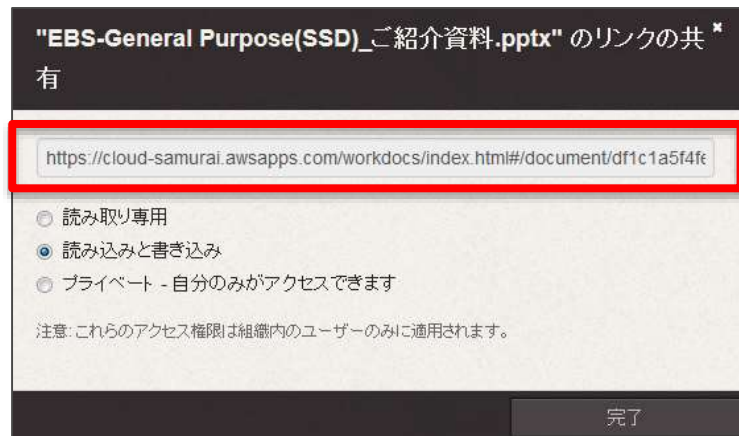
"EBS-General Purpose(SSD)_ご紹介資料.pptx" のリンクの共有 ×

https://cloud-samurai.awsapps.com/workdocs/index.html#/document/df1c1a5f4fe

読み取り専用
読み込みと書き込み
プライベート - 自分のみがアクセスできます

注意: これらのアクセス権限は組織内のユーザーのみに適用されます。

完了